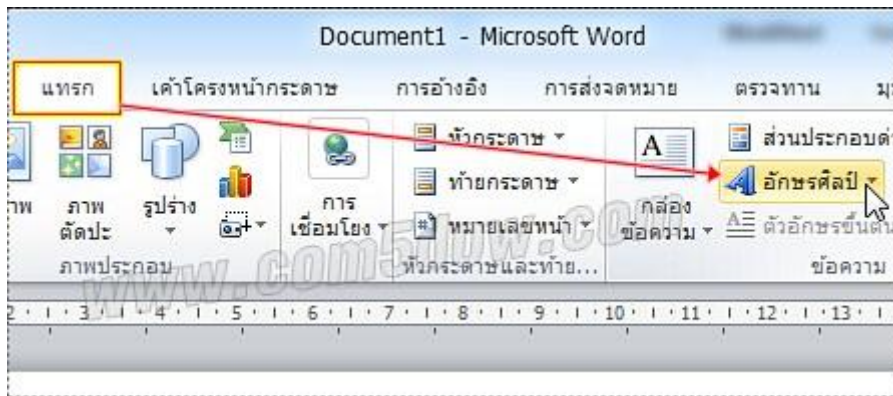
Document1 - Microsoft Word

แทรก เค้าโครงหน้ากระดาษ การอ้างอิง การส่งจดหมาย ตรวจทาน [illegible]

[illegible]พ ภาพตัดปะ รูปร่าง

ภาพประกอบ

การเชื่อมโยง

หัวกระดาษ
ท้ายกระดาษ
หมายเลขหน้า

หัวกระดาษและท้าย...

กล่องข้อความ

ส่วนประกอบด่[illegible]
อักษรศิลป์
ตัวอักษรขึ้นต้น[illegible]

ข้อความ

www.com5dow.com

2 · 1 · 3 · 1 · 4 · 1 · 5 · 1 · 6 · 1 · 7 · 1 · 8 · 1 · 9 · 1 · 10 · 1 · 11 · 1 · 12 · 1 · 13 · 1